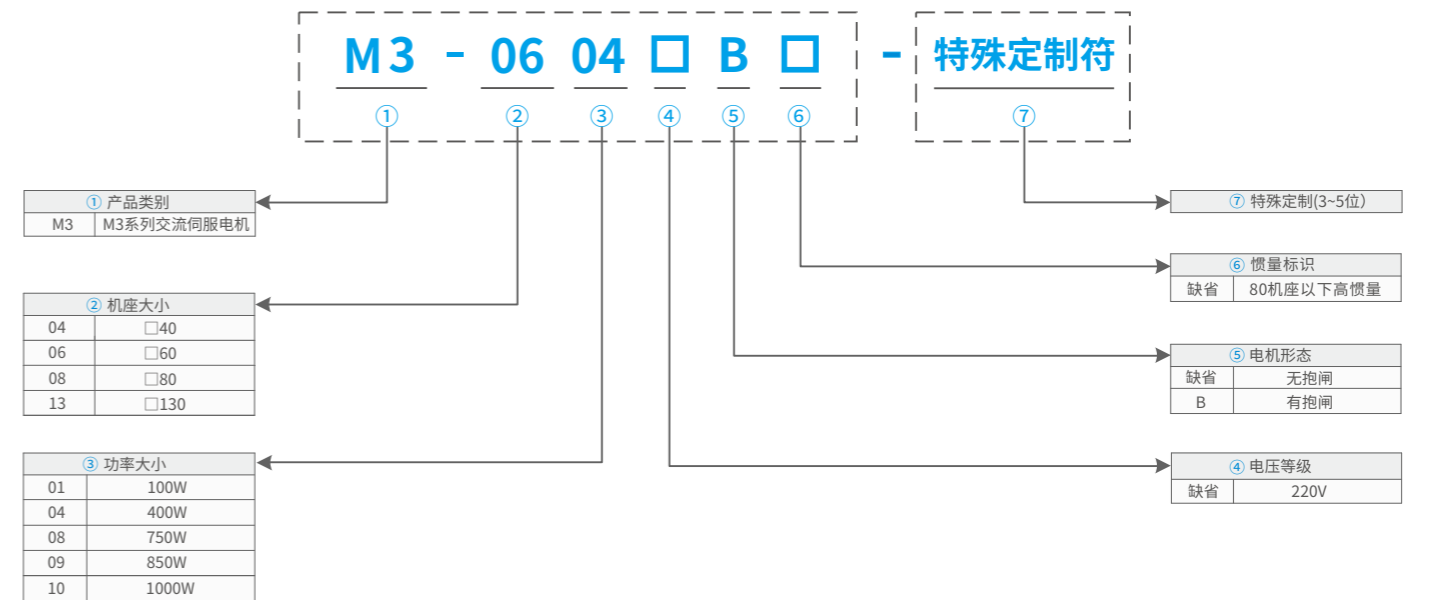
M3 - 06 04 □ B □ - 特殊定制符

① ② ③ ④ ⑤ ⑥ ⑦

| ① 产品类别 | |
|---|---|
| M3 | M3系列交流伺服电机 |

| ② 机座大小 | |
|---|---|
| 04 | □40 |
| 06 | □60 |
| 08 | □80 |
| 13 | □130 |

| ③ 功率大小 | |
|---|---|
| 01 | 100W |
| 04 | 400W |
| 08 | 750W |
| 09 | 850W |
| 10 | 1000W |

⑦ 特殊定制(3~5位)

| ⑥ 惯量标识 | |
|---|---|
| 缺省 | 80机座以下高惯量 |

| ⑤ 电机形态 | |
|---|---|
| 缺省 | 无抱闸 |
| B | 有抱闸 |

| ④ 电压等级 | |
|---|---|
| 缺省 | 220V |